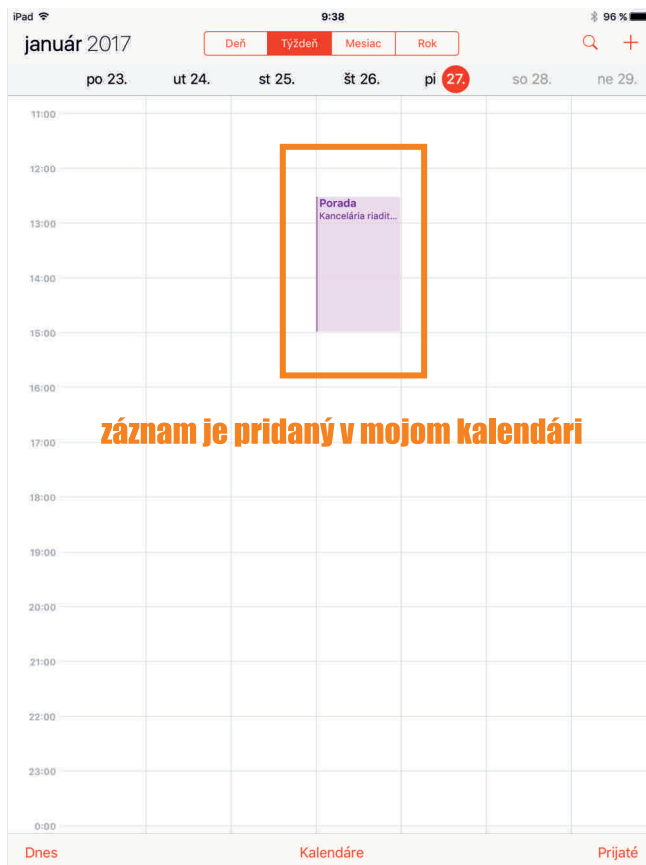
iPad 9:38 96 %

január 2017

Deň Týždeň Mesiac Rok

po 23. ut 24. st 25. št 26. pi 27. so 28. ne 29.

11:00

12:00

13:00

14:00

15:00

16:00

17:00

18:00

19:00

20:00

21:00

22:00

23:00

0:00

Porada
Kancelária riadit...

záznam je pridaný v mojom kalendári

Dnes Kalendáre Prijaté